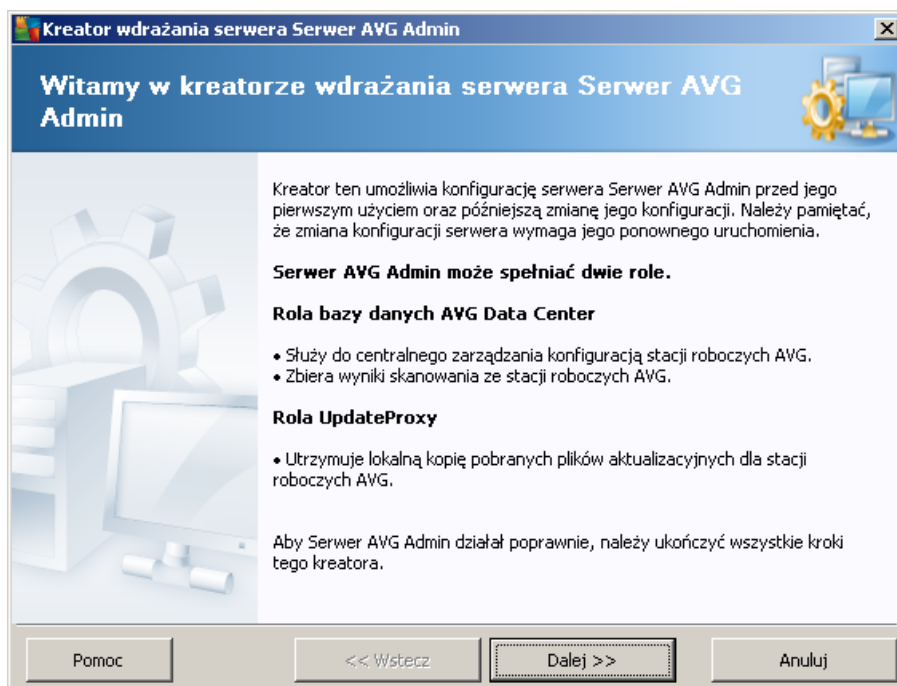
Kreator wdrażania serwera Serwer AVG Admin

Witamy w kreatorze wdrażania serwera Serwer AVG Admin

Kreator ten umożliwia konfigurację serwera Serwer AVG Admin przed jego pierwszym użyciem oraz późniejszą zmianę jego konfiguracji. Należy pamiętać, że zmiana konfiguracji serwera wymaga jego ponownego uruchomienia.

Serwer AVG Admin może spełniać dwie role.

Rola bazy danych AVG Data Center

• Służy do centralnego zarządzania konfiguracją stacji roboczych AVG.
• Zbiera wyniki skanowania ze stacji roboczych AVG.

Rola UpdateProxy

• Utrzymuje lokalną kopię pobranych plików aktualizacyjnych dla stacji roboczych AVG.

Aby Serwer AVG Admin działał poprawnie, należy ukończyć wszystkie kroki tego kreatora.

Pomoc | << Wstecz | Dalej >> | Anuluj